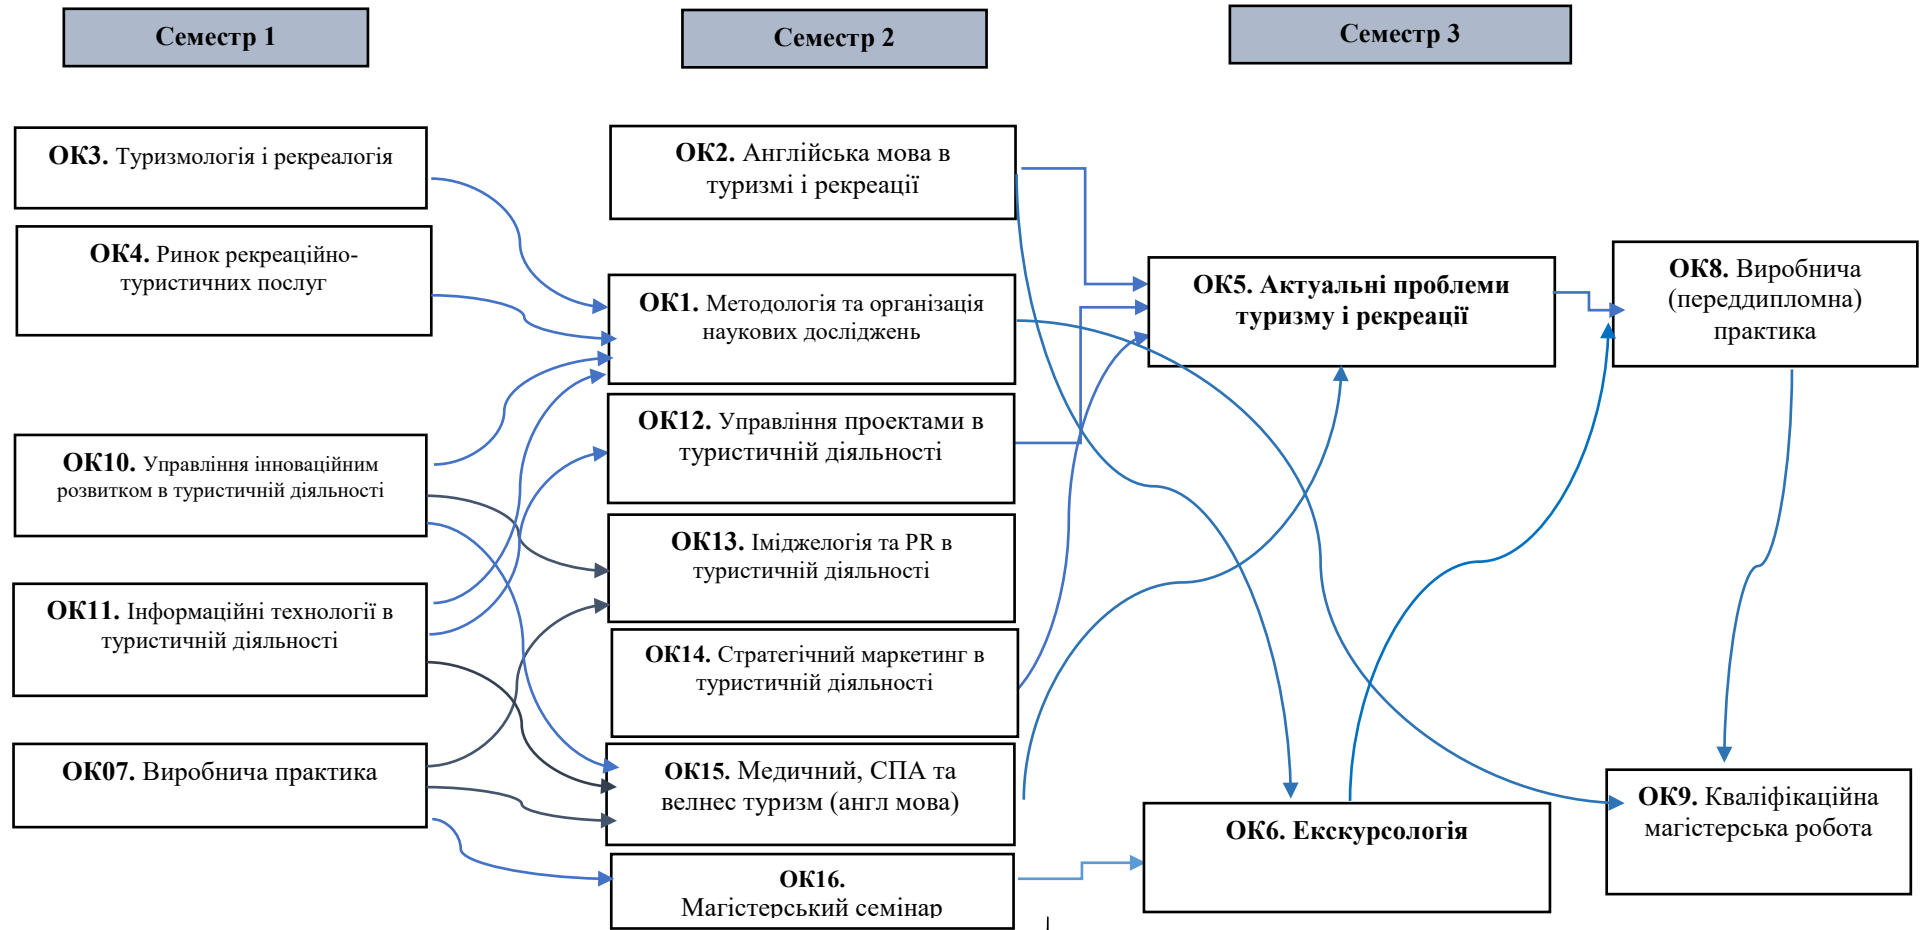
Семестр 1

Семестр 2

Семестр 3

**ОК3.** Туризмологія і рекреалогія

**ОК4.** Ринок рекреаційно-туристичних послуг

**ОК10.** Управління інноваційним розвитком в туристичній діяльності

**ОК11.** Інформаційні технології в туристичній діяльності

**ОК07.** Виробнича практика

**ОК2.** Англійська мова в туризмі і рекреації

**ОК1.** Методологія та організація наукових досліджень

**ОК12.** Управління проектами в туристичній діяльності

**ОК13.** Іміджелогія та PR в туристичній діяльності

**ОК14.** Стратегічний маркетинг в туристичній діяльності

**ОК15.** Медичний, СПА та велнес туризм (англ мова)

**ОК16.** Магістерський семінар

**ОК5. Актуальні проблеми туризму і рекреації**

**ОК6. Екскурсологія**

**ОК8.** Виробнича (переддипломна) практика

**ОК9.** Кваліфікаційна магістерська робота